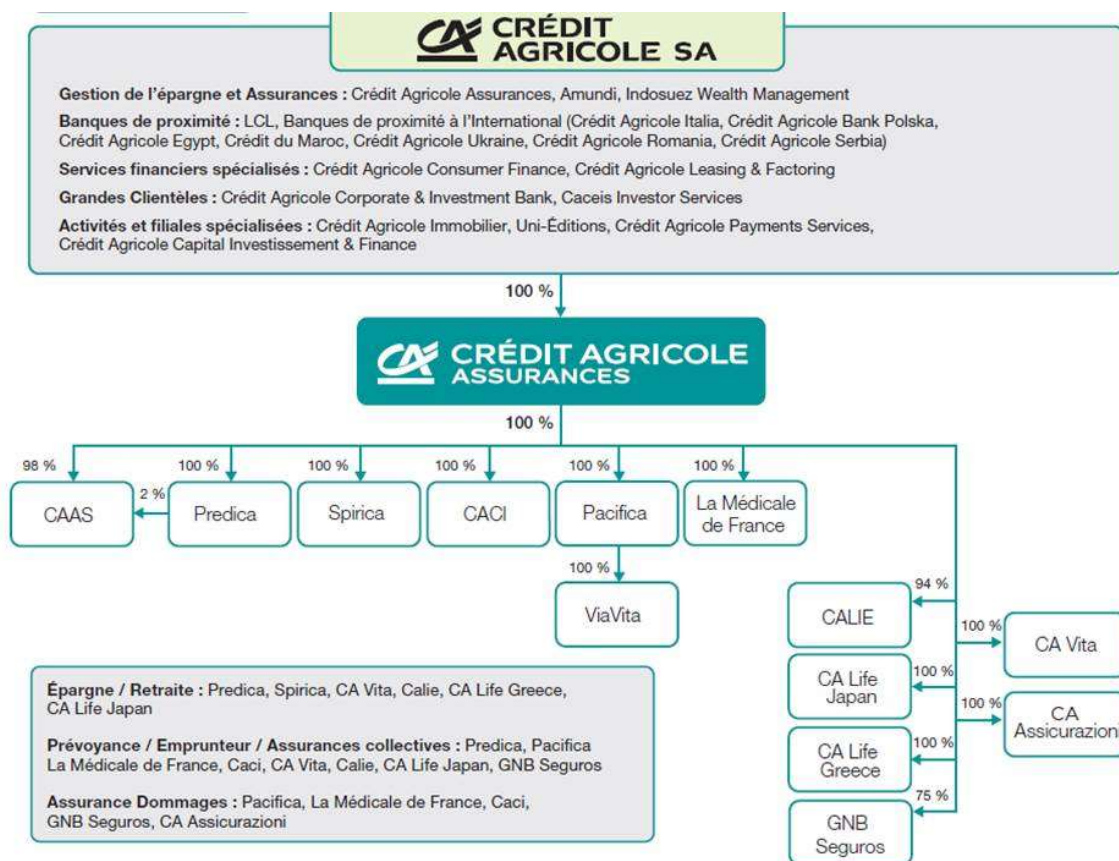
CRÉDIT AGRICOLE SA

Gestion de l'épargne et Assurances : Crédit Agricole Assurances, Amundi, Indosuez Wealth Management

Banques de proximité : LCL, Banques de proximité à l'International (Crédit Agricole Italia, Crédit Agricole Bank Polska, Crédit Agricole Egypt, Crédit du Maroc, Crédit Agricole Ukraine, Crédit Agricole Romania, Crédit Agricole Serbia)

Services financiers spécialisés : Crédit Agricole Consumer Finance, Crédit Agricole Leasing & Factoring

Grandes Clientèles : Crédit Agricole Corporate & Investment Bank, Caceis Investor Services

Activités et filiales spécialisées : Crédit Agricole Immobilier, Uni-Éditions, Crédit Agricole Payments Services, Crédit Agricole Capital Investissement & Finance

100 %

CRÉDIT AGRICOLE ASSURANCES

100 %

98 %
CAAS
2 %
100 %
Predica
100 %
Spirica
100 %
CACI
100 %
Pacifica
100 %
La Médicale de France
100 %
ViaVita

94 %
CALIE
100 %
CA Life Japan
100 %
CA Life Greece
75 %
GNB Seguros
100 %
CA Vita
100 %
CA Assicurazioni

Épargne / Retraite : Predica, Spirica, CA Vita, Calie, CA Life Greece, CA Life Japan

Prévoyance / Emprunteur / Assurances collectives : Predica, Pacifica La Médicale de France, Caci, CA Vita, Calie, CA Life Japan, GNB Seguros

Assurance Dommages : Pacifica, La Médicale de France, Caci, GNB Seguros, CA Assicurazioni